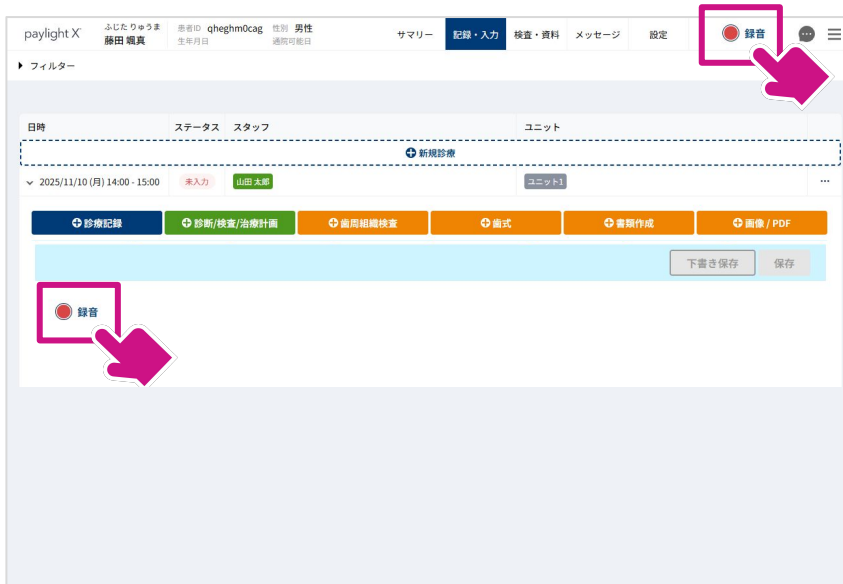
paylight X
ふじた りゅうま
藤田 颯真
患者ID qheghm0cag
生年月日
性別 男性
通院可能日
サマリー
記録・入力
検査・資料
メッセージ
設定
録音

フィルター

| 日時 | ステータス | スタッフ | ユニット |
|---|---|---|---|
| 新規診療 | | | |
| 2025/11/10 (月) 14:00 - 15:00 | 未入力 | 山田 太郎 | ユニット1 |

診療記録
診断/検査/治療計画
歯周組織検査
歯式
書類作成
画像 / PDF

下書き保存
保存

録音